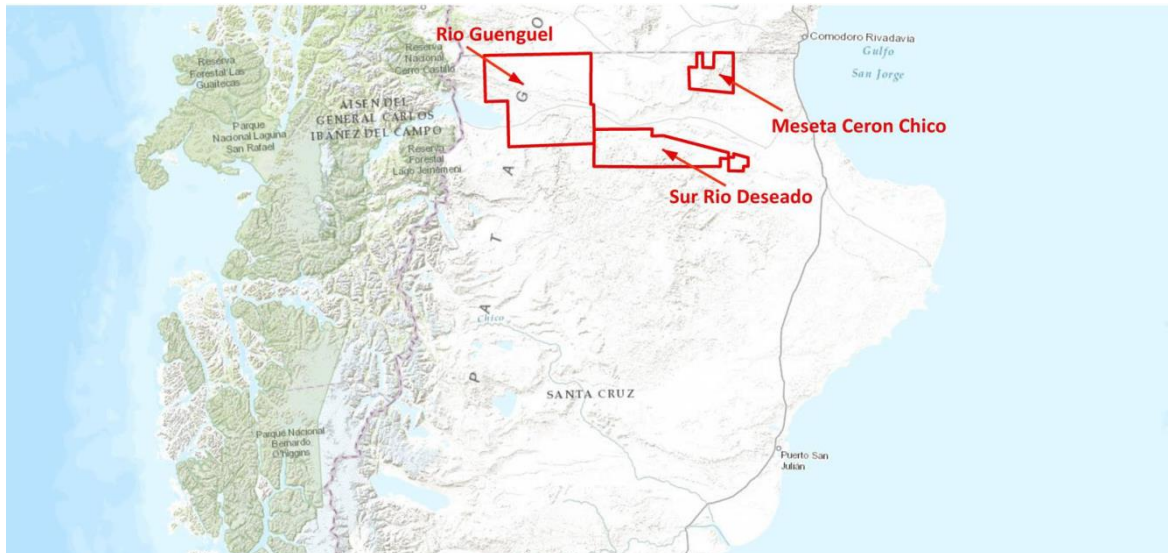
Rio Guenguel

Comodoro Rivadavia

Gulfo

San Jorge

Meseta Ceron Chico

Sur Rio Deseado

Reserva Forestal Las Guaitecas

Reserva Nacional Cerro Castillo

AISEN DEL GENERAL CARLOS IBAÑEZ DEL CAMPO

Parque Nacional Laguna San Rafael

Reserva Forestal Lago Jeinimeni

O

G

A

T

A

P

Chico

SANTA CRUZ

Parque Nacional Bernardo O'Higgins

Puerto San Julián